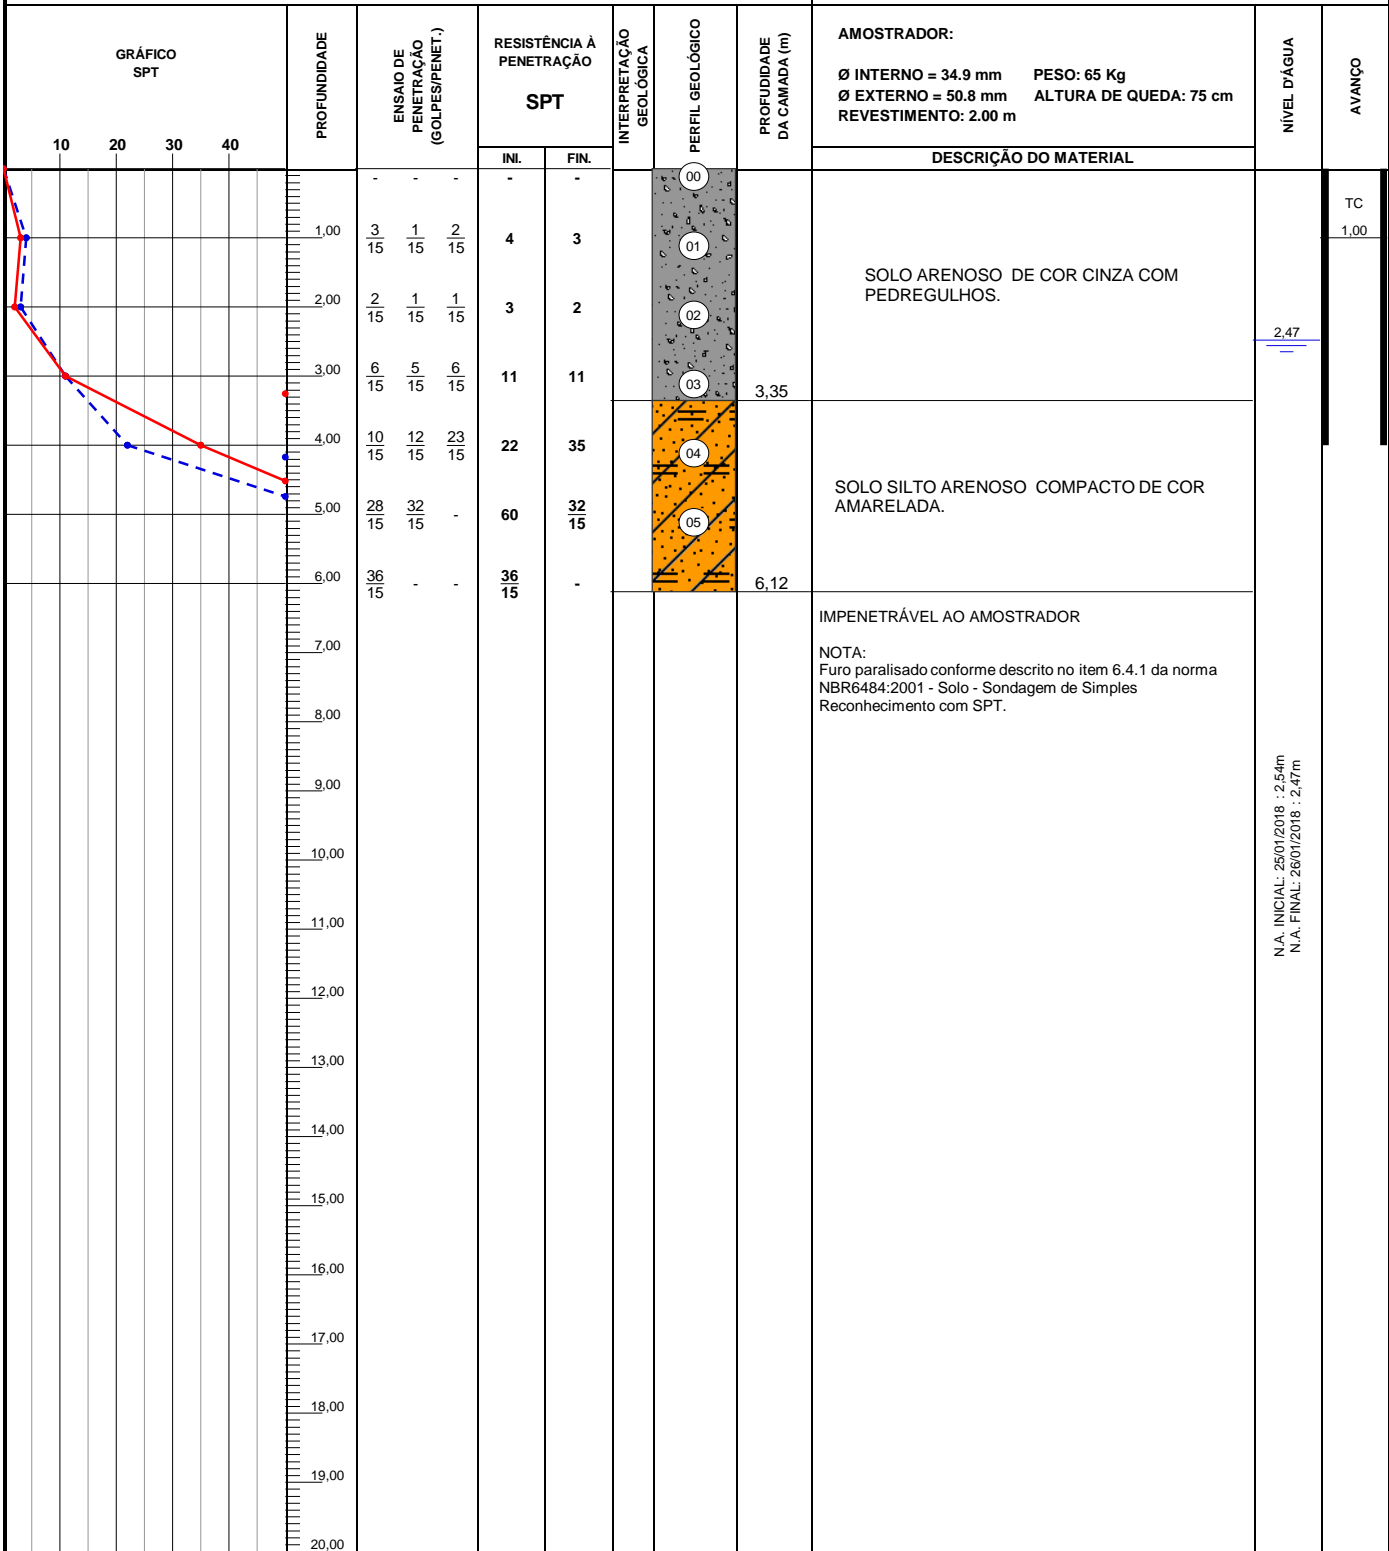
GRÁFICO SPT

10 20 30 40

PROFUNDIDADE

ENSAIO DE PENETRAÇÃO (GOLPES/PENET.)

RESISTÊNCIA À PENETRAÇÃO

SPT

INI. FIN.

INTERPRETAÇÃO GEOLÓGICA

PERFIL GEOLÓGICO

PROFUNDIDADE DA CAMADA (m)

AMOSTRADOR:

Ø INTERNO = 34.9 mm PESO: 65 Kg
Ø EXTERNO = 50.8 mm ALTURA DE QUEDA: 75 cm
REVESTIMENTO: 2.00 m

DESCRIÇÃO DO MATERIAL

NÍVEL D'ÁGUA

AVANÇO

| PROFUNDIDADE | ENSAIO | | | INI. | FIN. |
|---|---|---|---|---|---|
| | - | - | - | - | - |
| 1,00 | $\frac{3}{15}$ | $\frac{1}{15}$ | $\frac{2}{15}$ | 4 | 3 |
| 2,00 | $\frac{2}{15}$ | $\frac{1}{15}$ | $\frac{1}{15}$ | 3 | 2 |
| 3,00 | $\frac{6}{15}$ | $\frac{5}{15}$ | $\frac{6}{15}$ | 11 | 11 |
| 4,00 | $\frac{10}{15}$ | $\frac{12}{15}$ | $\frac{23}{15}$ | 22 | 35 |
| 5,00 | $\frac{28}{15}$ | $\frac{32}{15}$ | - | 60 | $\frac{32}{15}$ |
| 6,00 | $\frac{36}{15}$ | - | - | $\frac{36}{15}$ | - |

7,00
8,00
9,00
10,00
11,00
12,00
13,00
14,00
15,00
16,00
17,00
18,00
19,00
20,00

00 01 02 03 04 05

3,35

6,12

SOLO ARENOSO DE COR CINZA COM PEDREGULHOS.

SOLO SILTO ARENOSO COMPACTO DE COR AMARELADA.

IMPENETRÁVEL AO AMOSTRADOR

NOTA:
Furo paralisado conforme descrito no item 6.4.1 da norma NBR6484:2001 - Solo - Sondagem de Simples Reconhecimento com SPT.

2,47

N.A. INICIAL: 25/01/2018 : 2,54m
N.A. FINAL: 26/01/2018 : 2,47m

TC
1,00